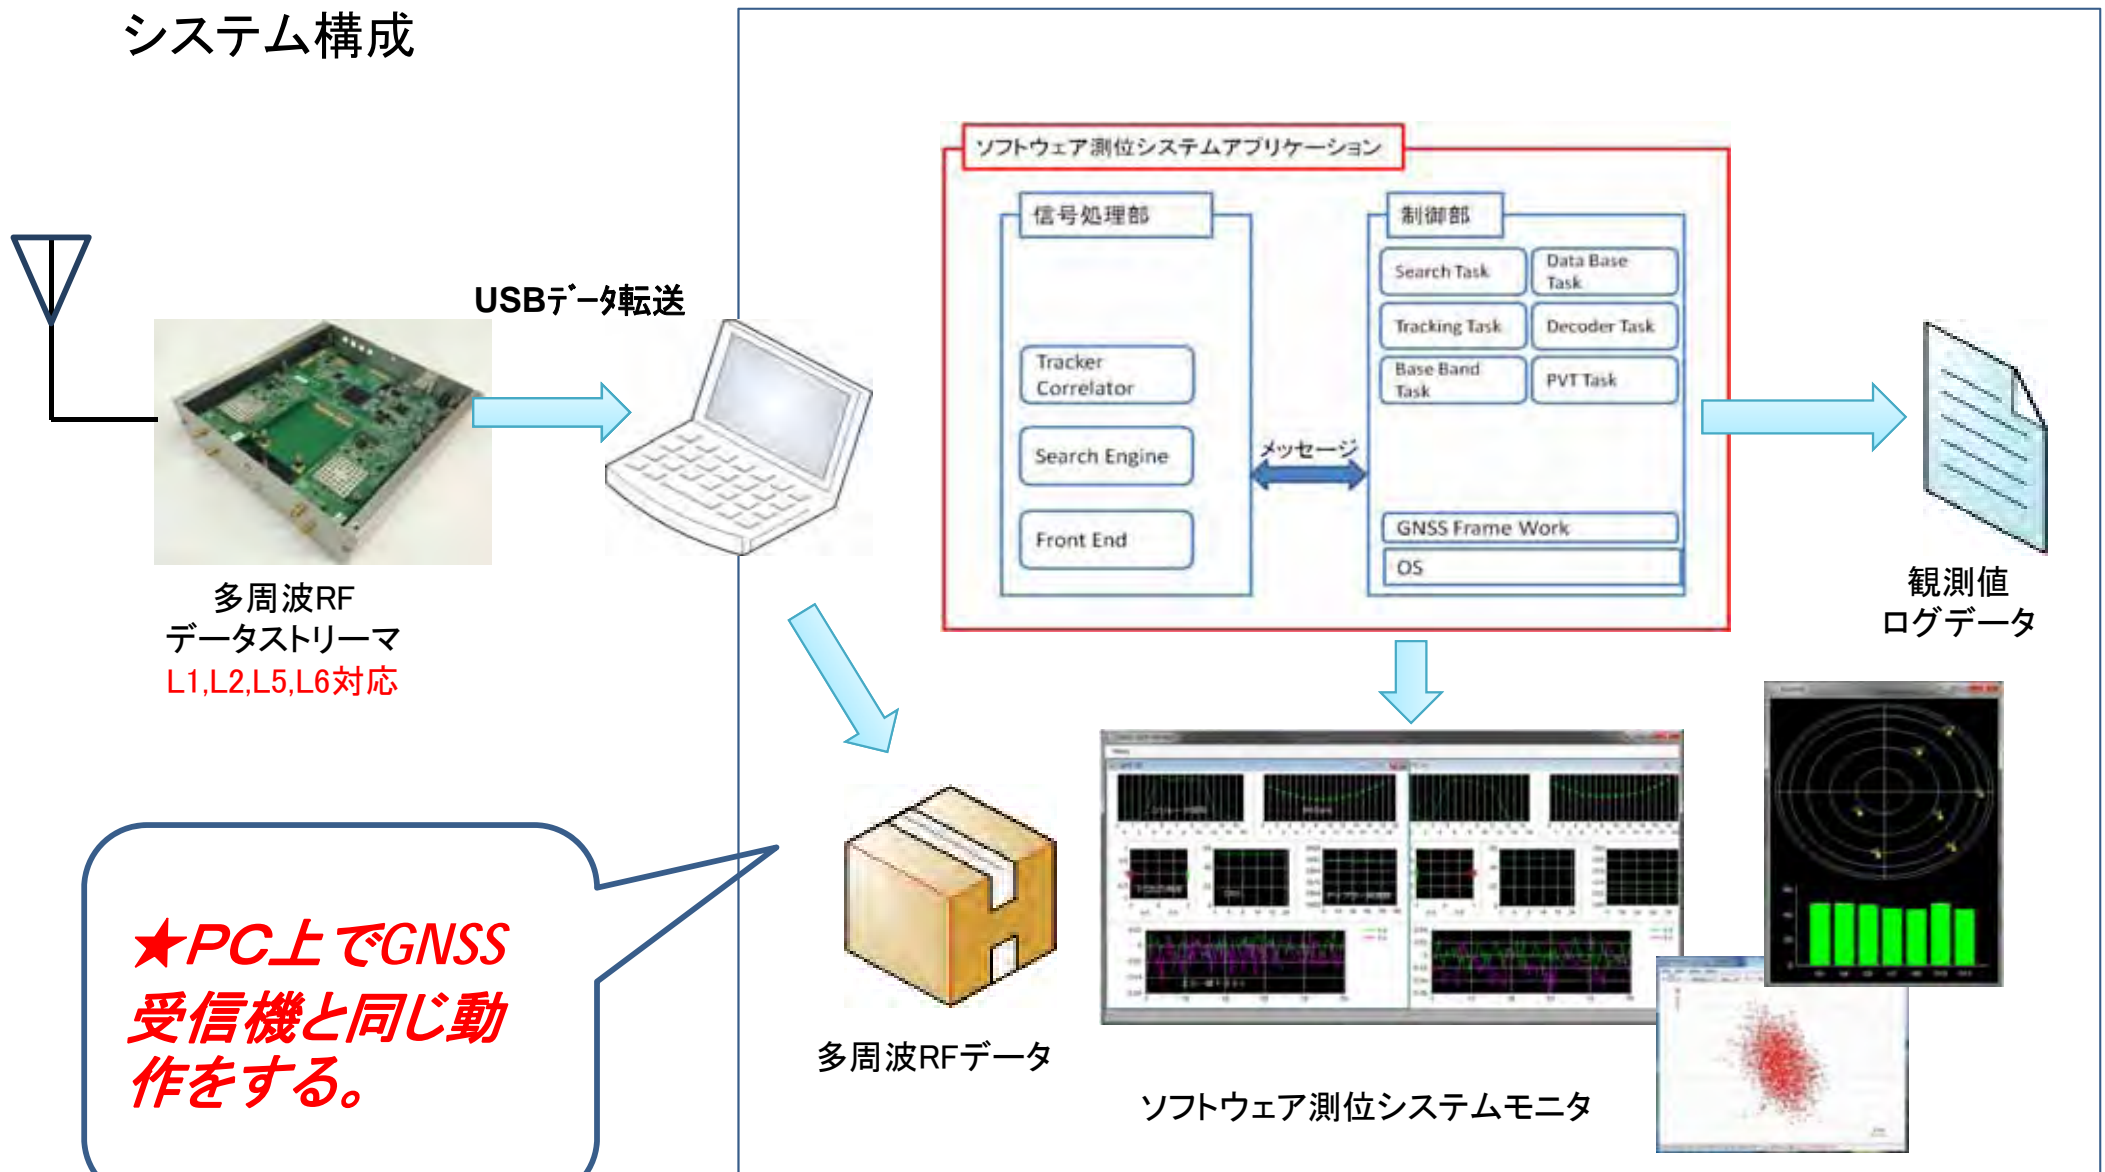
システム構成

USBデータ転送

多周波RF
データストリーマ
L1,L2,L5,L6対応

ソフトウェア測位システムアプリケーション

信号処理部

Tracker Correlator

Search Engine

Front End

メッセージ

制御部

Search Task

Data Base Task

Tracking Task

Decoder Task

Base Band Task

PVT Task

GNSS Frame Work

OS

観測値
ログデータ

★PC上でGNSS受信機と同じ動作をする。

多周波RFデータ

ソフトウェア測位システムモニタ